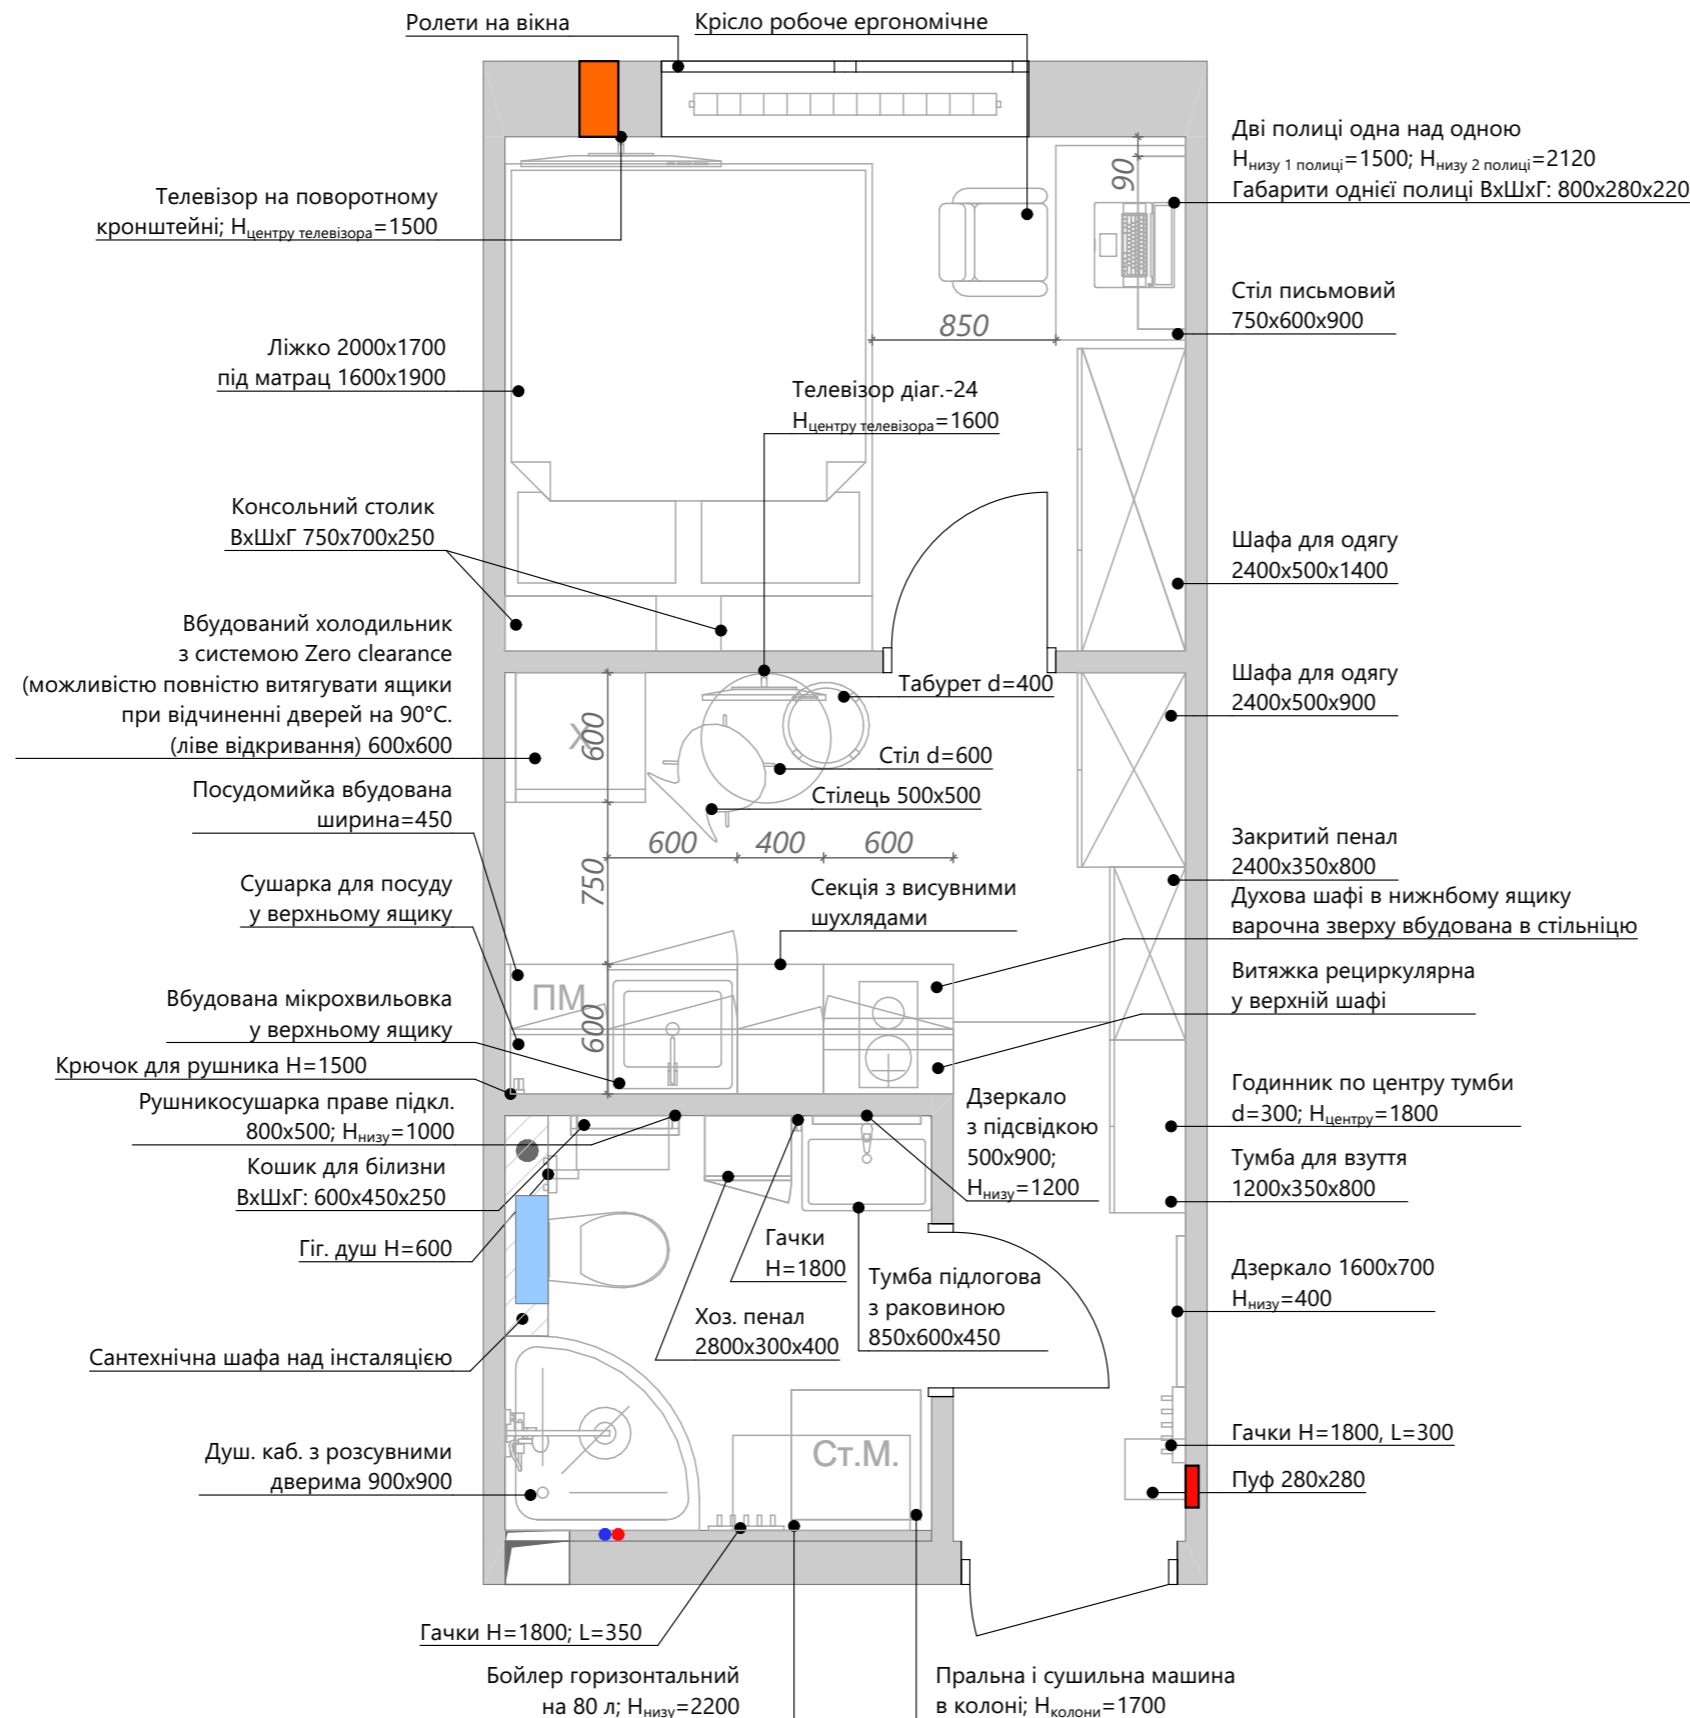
Ролети на вікна
Крісло робоче ергономічне

Телевізор на поворотному кронштейні; $H_{центру\ телевізора}$=1500

Дві полиці одна над одною
$H_{низу\ 1\ полиці}$=1500; $H_{низу\ 2\ полиці}$=2120
Габарити однієї полиці ВхШхГ: 800х280х220

90

Стіл письмовий
750х600х900

850

Ліжко 2000х1700
під матрац 1600х1900

Телевізор діаг.-24
$H_{центру\ телевізора}$=1600

Консольний столик
ВхШхГ 750х700х250

Шафа для одягу
2400х500х1400

Вбудований холодильник
з системою Zero clearance
(можливістю повністю витягувати ящики
при відчиненні дверей на 90°С.
(ліве відкривання) 600х600

Табурет d=400

Шафа для одягу
2400х500х900

600

Стіл d=600

Стілець 500х500

Посудомийка вбудована
ширина=450

600 400 600

Закритий пенал
2400х350х800

750

Сушарка для посуду
у верхньому ящику

Секція з висувними шухлядами

Духова шафі в нижнбому ящику
варочна зверху вбудована в стільницю

Вбудована мікрохвильовка
у верхньому ящику

ПМ

600

Витяжка рециркулярна
у верхній шафі

Крючок для рушника Н=1500

Рушникосушарка праве підкл.
800х500; $H_{низу}$=1000

Дзеркало
з підсвідкою
500х900;
$H_{низу}$=1200

Годинник по центру тумби
d=300; $H_{центру}$=1800

Кошик для білизни
ВхШхГ: 600х450х250

Тумба для взуття
1200х350х800

Гачки
Н=1800

Гіг. душ Н=600

Тумба підлогова
з раковиною
850х600х450

Дзеркало 1600х700
$H_{низу}$=400

Хоз. пенал
2800х300х400

Сантехнічна шафа над інсталяцією

Гачки Н=1800, L=300

Душ. каб. з розсувними
дверима 900х900

Ст.М.

Пуф 280х280

Гачки Н=1800; L=350

Бойлер горизонтальний
на 80 л; $H_{низу}$=2200

Пральна і сушильна машина
в колоні; $H_{колони}$=1700